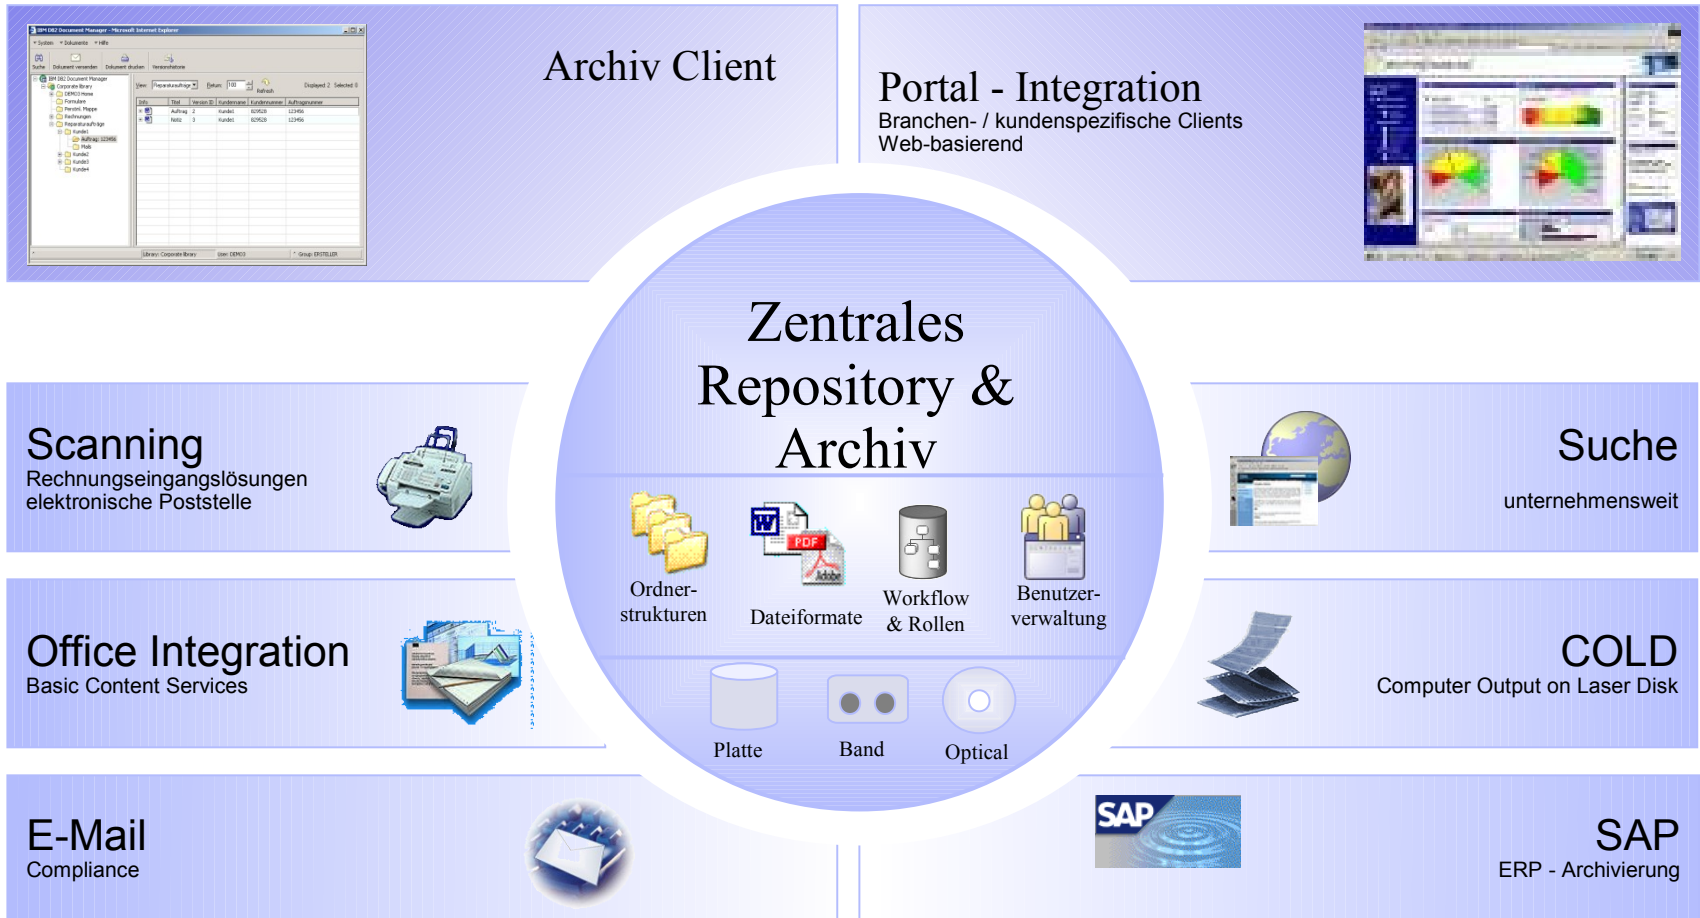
Archiv Client

Portal - Integration
Branchen- / kundenspezifische Clients
Web-basierend

Zentrales Repository & Archiv

Ordnerstrukturen

Dateiformate

Workflow & Rollen

Benutzerverwaltung

Platte

Band

Optical

Scanning
Rechnungseingangslösungen
elektronische Poststelle

Suche
unternehmensweit

Office Integration
Basic Content Services

COLD
Computer Output on Laser Disk

E-Mail
Compliance

SAP

SAP
ERP - Archivierung